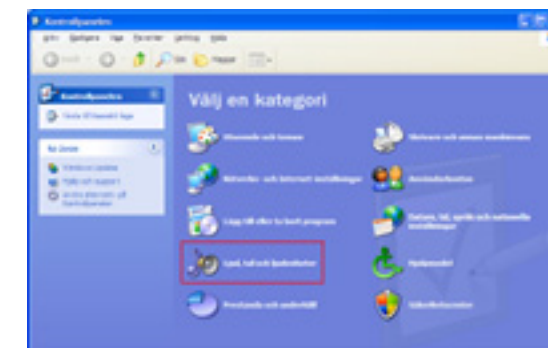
Kontrollpanelen

Arkiv Redigera Visa Favoriter Verktyg Hjälp

Sök Mappar

Kontrollpanelen

Växla till klassiskt läge

Se även

Välj en kategori

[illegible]

Nätverks- och Internet-inställningar

Lägg till eller ta bort program

Ljud, tal och ljudenheter

Prestanda och underhåll

Skrivare och annan maskinvara

Användarkonton

Datum, tid, språk och nationella inställningar

Hjälpmedel

Säkerhetscenter